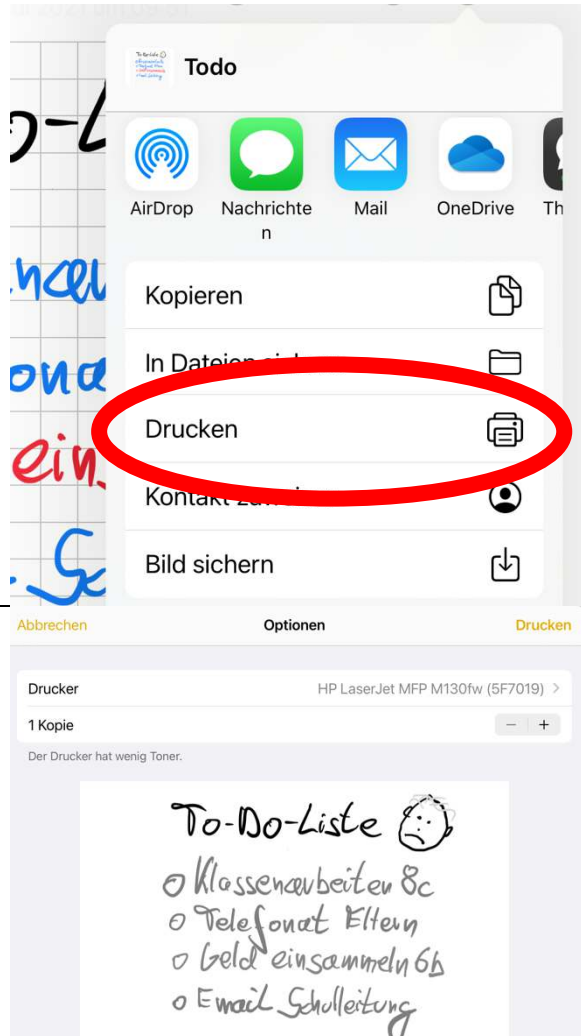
Todo

AirDrop
Nachrichten
Mail
OneDrive
Th

Kopieren
In Dateien si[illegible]
Drucken
Kontakt zu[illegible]
Bild sichern

Abbrechen
Optionen
Drucken

Drucker
HP LaserJet MFP M130fw (5F7019)
1 Kopie
−
+
Der Drucker hat wenig Toner.

To-Do-Liste
o Klassenarbeiten 8c
o Telefonat Eltern
o Geld einsammeln 6b
o Email Schulleitung